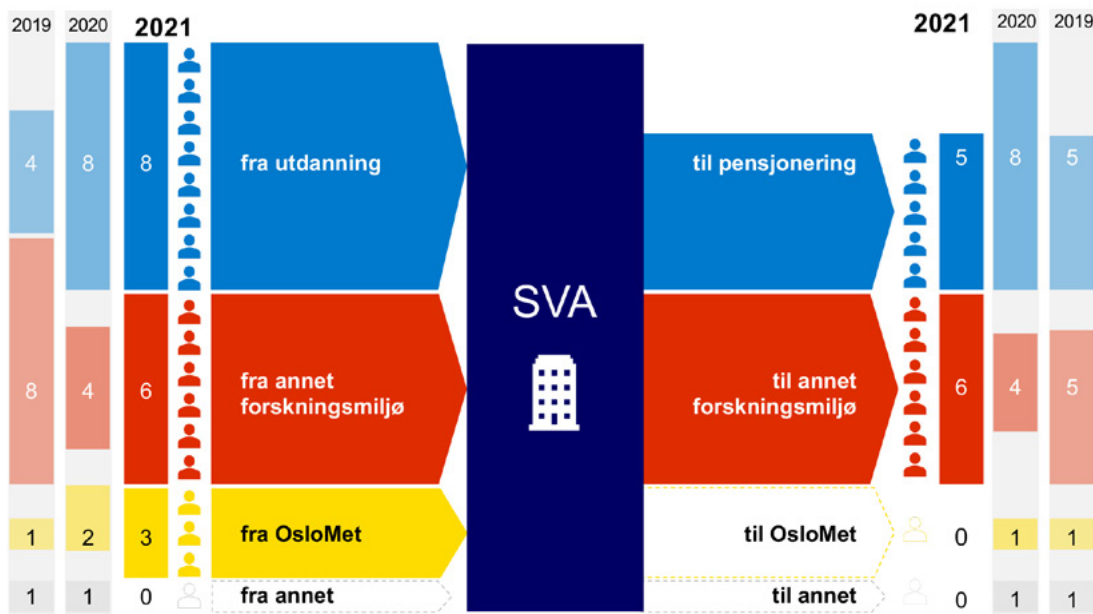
2019 2020 2021

4 8 8 fra utdanning

8 4 6 fra annet forskningsmiljø

1 2 3 fra OsloMet

1 1 0 fra annet

SVA

2021 2020 2019

til pensjonering 5 8 5

til annet forskningsmiljø 6 4 5

til OsloMet 0 1 1

til annet 0 1 1